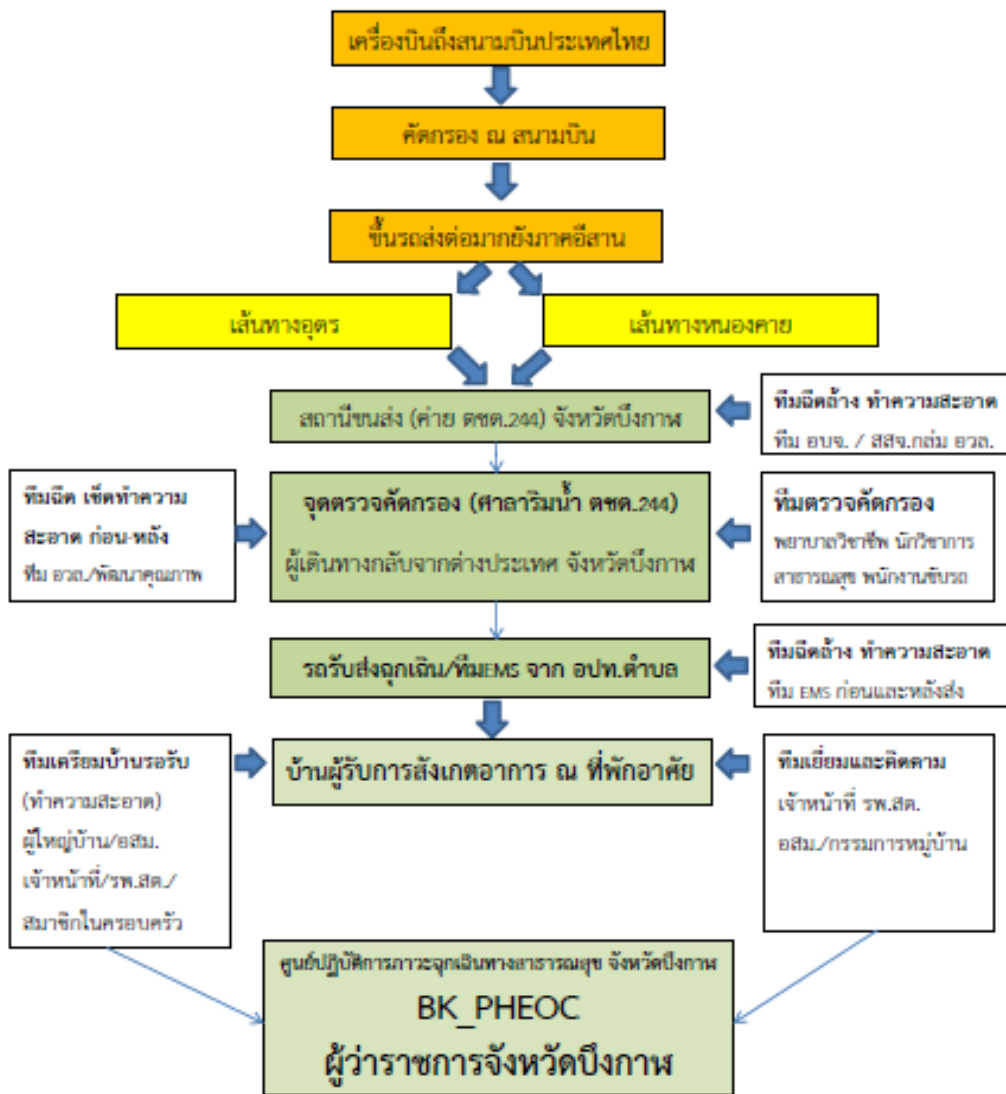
เครื่องบินถึงสนามบินประเทศไทย

คัดกรอง ณ สนามบิน

ขึ้นรถส่งต่อมายังภาคอีสาน

เส้นทางอุดร

เส้นทางหนองคาย

สถานีขนส่ง (ค่าย ตชด.244) จังหวัดบึงกาฬ

ทีมฉีดล้าง ทำความสะอาด
ทีม อบจ. / สสจ.กลุ่ม อวล.

ทีมฉีด เช็ดทำความสะอาด ก่อน-หลัง
ทีม อวล./พัฒนาคุณภาพ

จุดตรวจคัดกรอง (ศาลาริมน้ำ ตชด.244)
ผู้เดินทางกลับจากต่างประเทศ จังหวัดบึงกาฬ

ทีมตรวจคัดกรอง
พยาบาลวิชาชีพ นักวิชาการสาธารณสุข พนักงานขับรถ

รถรับส่งฉุกเฉิน/ทีมEMS จาก อปท.ตำบล

ทีมฉีดล้าง ทำความสะอาด
ทีม EMS ก่อนและหลังส่ง

ทีมเตรียมบ้านรอรับ
(ทำความสะอาด)
ผู้ใหญ่บ้าน/อสม.
เจ้าหน้าที่/รพ.สต./
สมาชิกในครอบครัว

บ้านผู้รับการสังเกตอาการ ณ ที่พักอาศัย

ทีมเยี่ยมและติดตาม
เจ้าหน้าที่ รพ.สต.
อสม./กรรมการหมู่บ้าน

ศูนย์ปฏิบัติการภาวะฉุกเฉินทางสาธารณสุข จังหวัดบึงกาฬ
BK_PHEOC
ผู้ว่าราชการจังหวัดบึงกาฬ